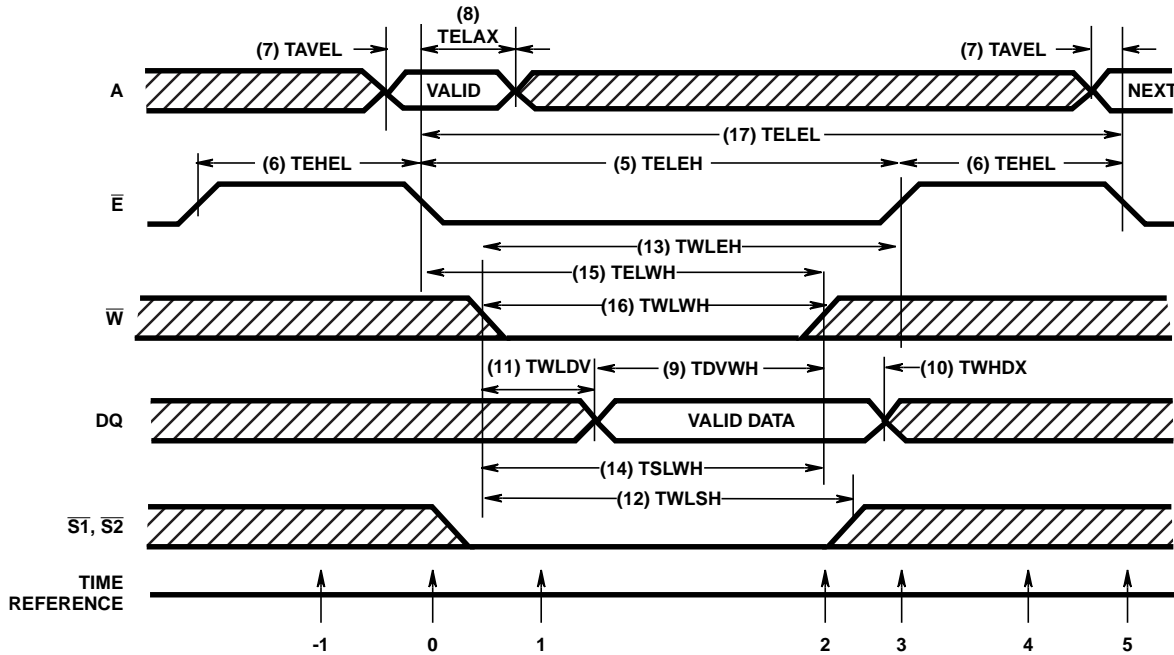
(8) TELAX

(7) TAVEL

(7) TAVEL

A

VALID

NEXT

(17) TELEL

(6) TEHEL

(5) TELEH

(6) TEHEL

$\overline{E}$

(13) TWLEH

(15) TELWH

$\overline{W}$

(16) TWLWH

(11) TWLDV

(9) TDVWH

(10) TWHDX

DQ

VALID DATA

(14) TSLWH

(12) TWLSH

$\overline{S1}$, $\overline{S2}$

TIME REFERENCE

-1

0

1

2

3

4

5